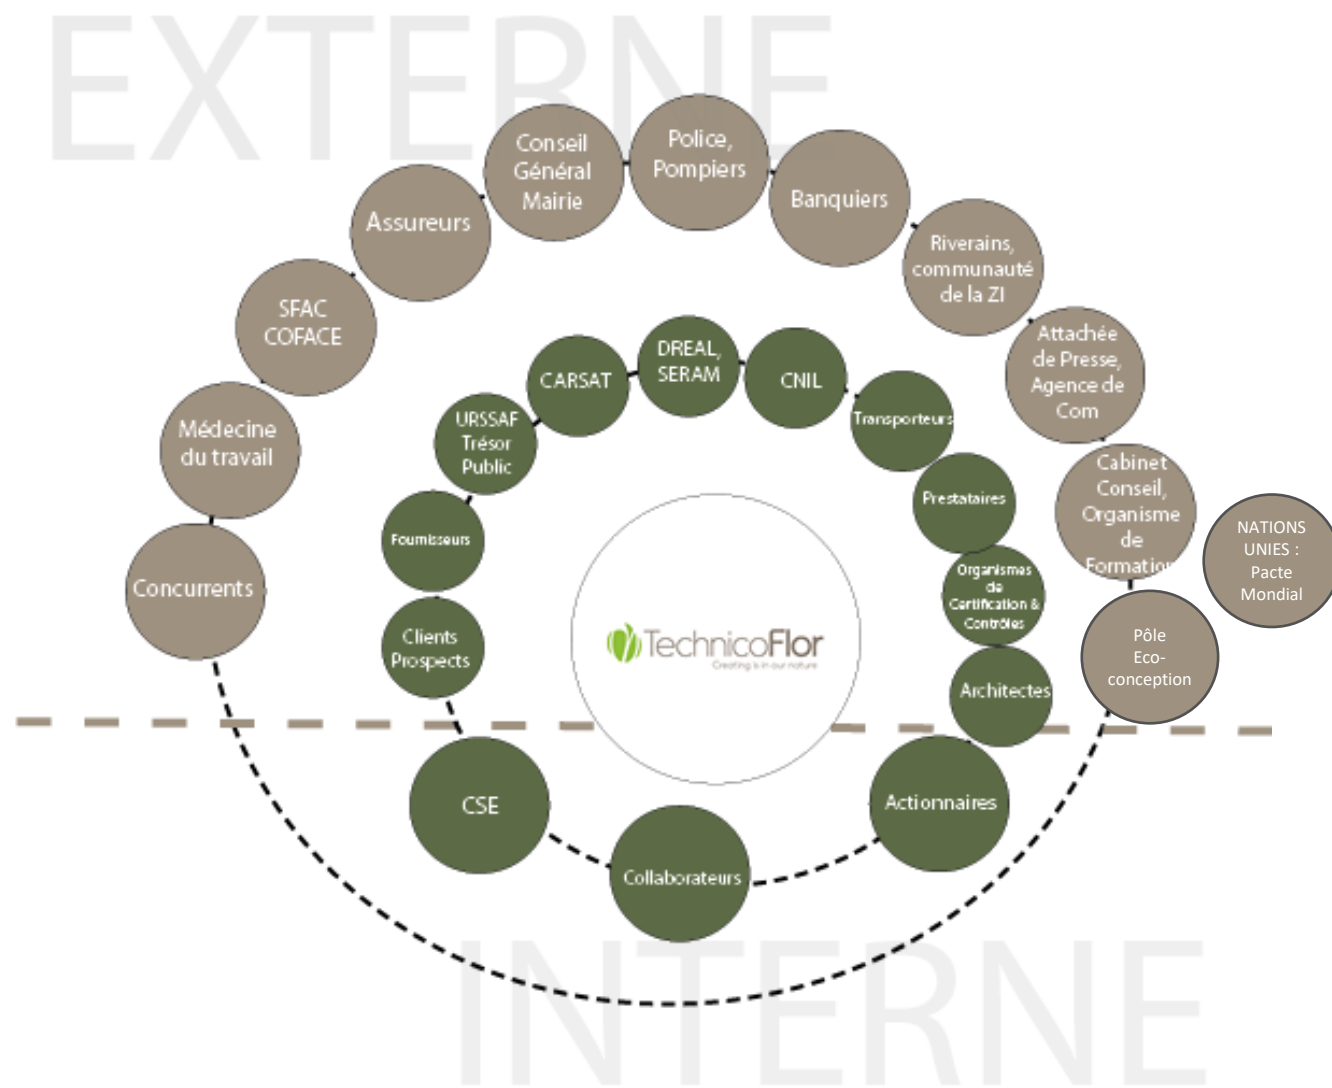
EXTERNE

Concurrents

Médecine du travail

SFAC COFACE

Assureurs

Conseil Général Mairie

Police, Pompiers

Banquiers

Riverains, communauté de la ZI

Attachée de Presse, Agence de Com

Cabinet Conseil, Organisme de Formatio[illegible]

NATIONS UNIES : Pacte Mondial

Pôle Eco-conception

Clients Prospects

Fournisseurs

URSSAF Trésor Public

CARSAT

DREAL, SERAM

CNIL

Transporteurs

Prestataires

Organismes de Certification & Contrôles

Architectes

TechnicoFlor
Creating is in our nature

CSE

Collaborateurs

Actionnaires

INTERNE